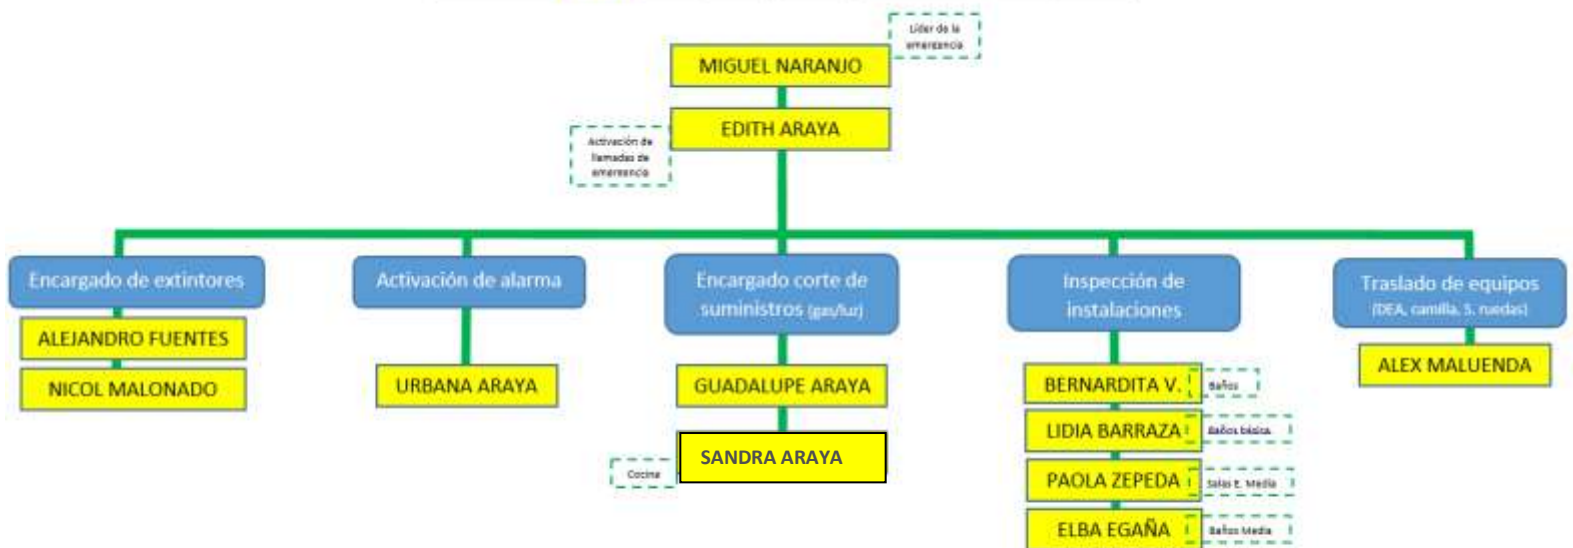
Líder de la emergencia

MIGUEL NARANJO

Activación de llamadas de emergencia

EDITH ARAYA

Encargado de extintores

ALEJANDRO FUENTES

NICOL MALONADO

Activación de alarma

URBANA ARAYA

Encargado corte de suministros (gas/luz)

GUADALUPE ARAYA

Cocina

SANDRA ARAYA

Inspección de instalaciones

BERNARDITA V.

Baños

LIDIA BARRAZA

Baños básica

PAOLA ZEPEDA

Salas E. Media

ELBA EGAÑA

Baños Media

Traslado de equipos (DEA, camilla, 5. ruedas)

ALEX MALUENDA